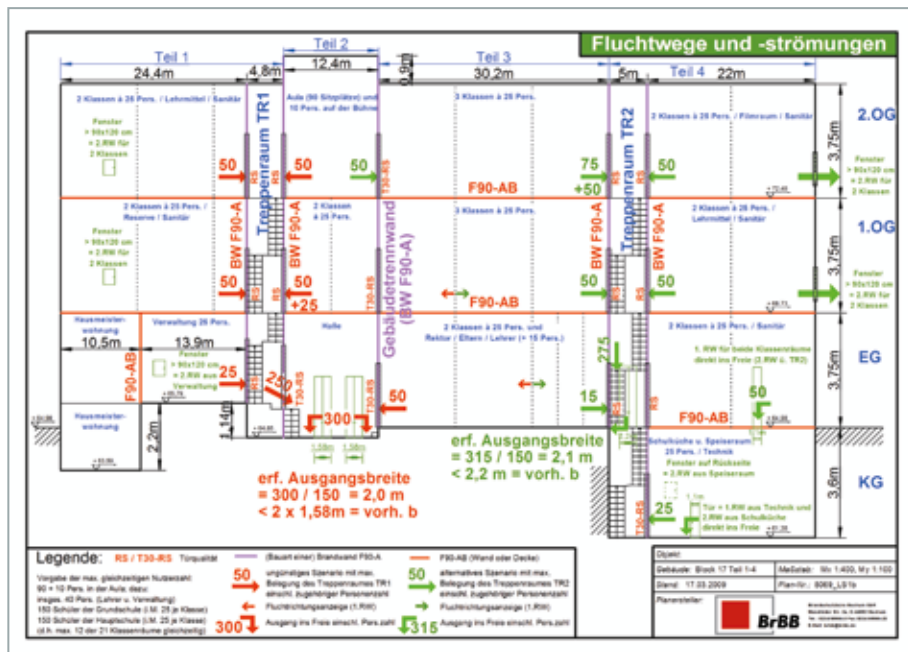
Fluchtwege und -strömungen

Teil 1 | Teil 2 | Teil 3 | Teil 4

24,4m | 4,8m | 12,4m | 0,9m | 30,2m | 5m | 22m

2.OG | 1.OG | EG | KG

3,75m | 3,75m | 3,75m | 3,6m

2 Klassen à 25 Pers. / Lehrmittel / Sanitär

Fenster > 90x120 cm = 2.RW für 2 Klassen

Treppenraum TR1

Aula (90 Sitzplätze) und 10 Pers. auf der Bühne

3 Klassen à 25 Pers.

Treppenraum TR2

2 Klassen à 25 Pers. / Filmraum / Sanitär

Fenster > 90x120 cm = 2.RW für 2 Klassen

50 | 50 | 50 | 75 +50 | 50

F90-AB

2 Klassen à 25 Pers. / Reserve / Sanitär

Fenster > 90x120 cm = 2.RW für 2 Klassen

BW F90-A | BW F90-A

2 Klassen à 25 Pers.

Gebäudetrennwand (BW F90-A)

3 Klassen à 25 Pers.

BW F90-A | BW F90-A

2 Klassen à 25 Pers. / Lehrmittel / Sanitär

Fenster > 90x120 cm = 2.RW für 2 Klassen

50 | 50 +25 | 50 | 50

F90-AB

Hausmeisterwohnung

Verwaltung 26 Pers.

Halle

2 Klassen à 25 Pers. und Rektor / Eltern / Lehrer (= 15 Pers.)

2 Klassen à 25 Pers. / Sanitär

10,5m | 13,9m

F90-AB

Fenster > 90x120 cm = 2.RW aus Verwaltung

25 | 250 | 300 | 50 | 275 | 15

1. RW für beide Klassenräume direkt ins Freie (2.RW ü. TR2)

50

F90-AB

Hausmeisterwohnung

2,2m | 1,14m

1,58m | 1,58m

erf. Ausgangsbreite = 300 / 150 = 2,0 m < 2 x 1,58m = vorh. b

erf. Ausgangsbreite = 315 / 150 = 2,1 m < 2,2 m = vorh. b

Schulküche u. Speiseraum 25 Pers. / Technik

Fenster auf Rückseite = 2.RW aus Speiseraum

Tür = 1.RW aus Technik und 2.RW aus Schulküche direkt ins Freie

25

RS | T30-RS

Legende: RS / T30-RS Türqualität

(Bauteil einer) Brandwand F90-A

F90-AB (Wand oder Decke)

Vorgabe der max. gleichzeitigen Nutzerzahl: 90 + 10 Pers. in der Aula, dazu insges. 40 Pers. (Lehrer u. Verwaltung) 150 Schüler der Grundschule (i.M. 25 je Klasse) 150 Schüler der Hauptschule (i.M. 25 je Klasse) (d.h. max. 12 der 21 Klassenräume gleichzeitig)

50 ungünstiges Szenario mit max. Belegung des Treppenraumes TR1 einschl. zugehöriger Personenzahl

50 alternatives Szenario mit max. Belegung des Treppenraumes TR2 einschl. zugehöriger Personenzahl

Fluchtrichtungsanzeige (1.RW)

Fluchtrichtungsanzeige (1.RW)

300 Ausgang ins Freie einschl. Pers.zahl

315 Ausgang ins Freie einschl. Pers.zahl

Objekt:

Gebäude: Block 17 Teil 1-4

Maßstab: Mx 1:400, My 1:100

Stand: 17.03.2009

Plan-Nr.: 6069_LS1b

Planersteller:

BrBB